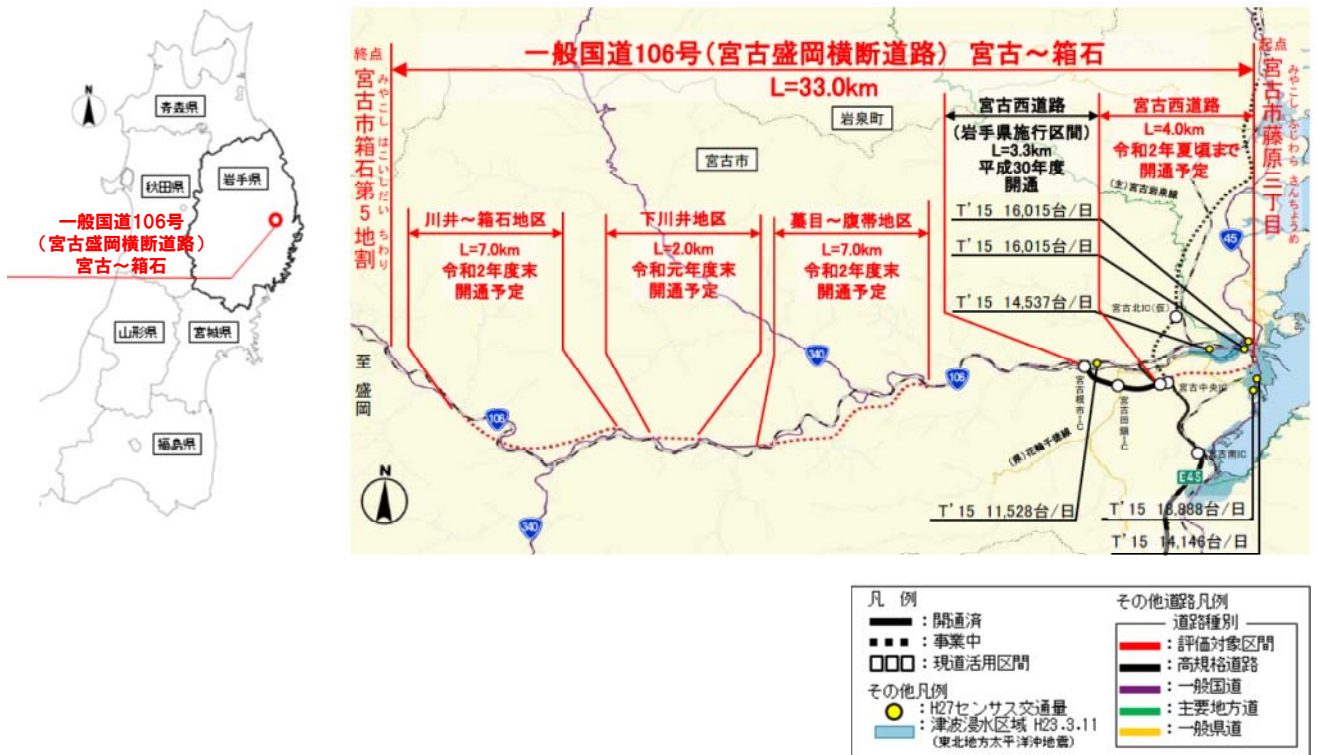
N

青森県

秋田県

岩手県

一般国道106号
（宮古盛岡横断道路）
宮古～箱石

山形県

宮城県

福島県

終点
宮古市箱石第5地割
みやこし はこいしだい ちわり

一般国道106号（宮古盛岡横断道路） 宮古～箱石

L=33.0km

起点
宮古市藤原三丁目
みやこし ふじわら さんちょうめ

岩泉町

宮古市

宮古西道路
（岩手県施行区間）
L=3.3km
平成30年度
開通

宮古西道路
L=4.0km
令和2年夏頃まで
開通予定

(主)宮古岩泉線

川井～箱石地区
L=7.0km
令和2年度末
開通予定

下川井地区
L=2.0km
令和元年度末
開通予定

蟇目～腹帯地区
L=7.0km
令和2年度末
開通予定

T'15 16,015台/日

T'15 16,015台/日

T'15 14,537台/日

45

宮古北IC(仮)

至
盛
岡

340

106

106

宮古根市IC

宮古田鎖IC

宮古中央IC

(県)花輪千徳線

宮古南IC

E45

N

340

T'15 11,528台/日

T'15 18,888台/日

T'15 14,146台/日

凡 例
：開通済
：事業中
：現道活用区間
その他凡例
：H27センサス交通量
：津波浸水区域 H23.3.11
（東北地方太平洋沖地震）

その他道路凡例
道路種別
：評価対象区間
：高規格道路
：一般国道
：主要地方道
：一般県道